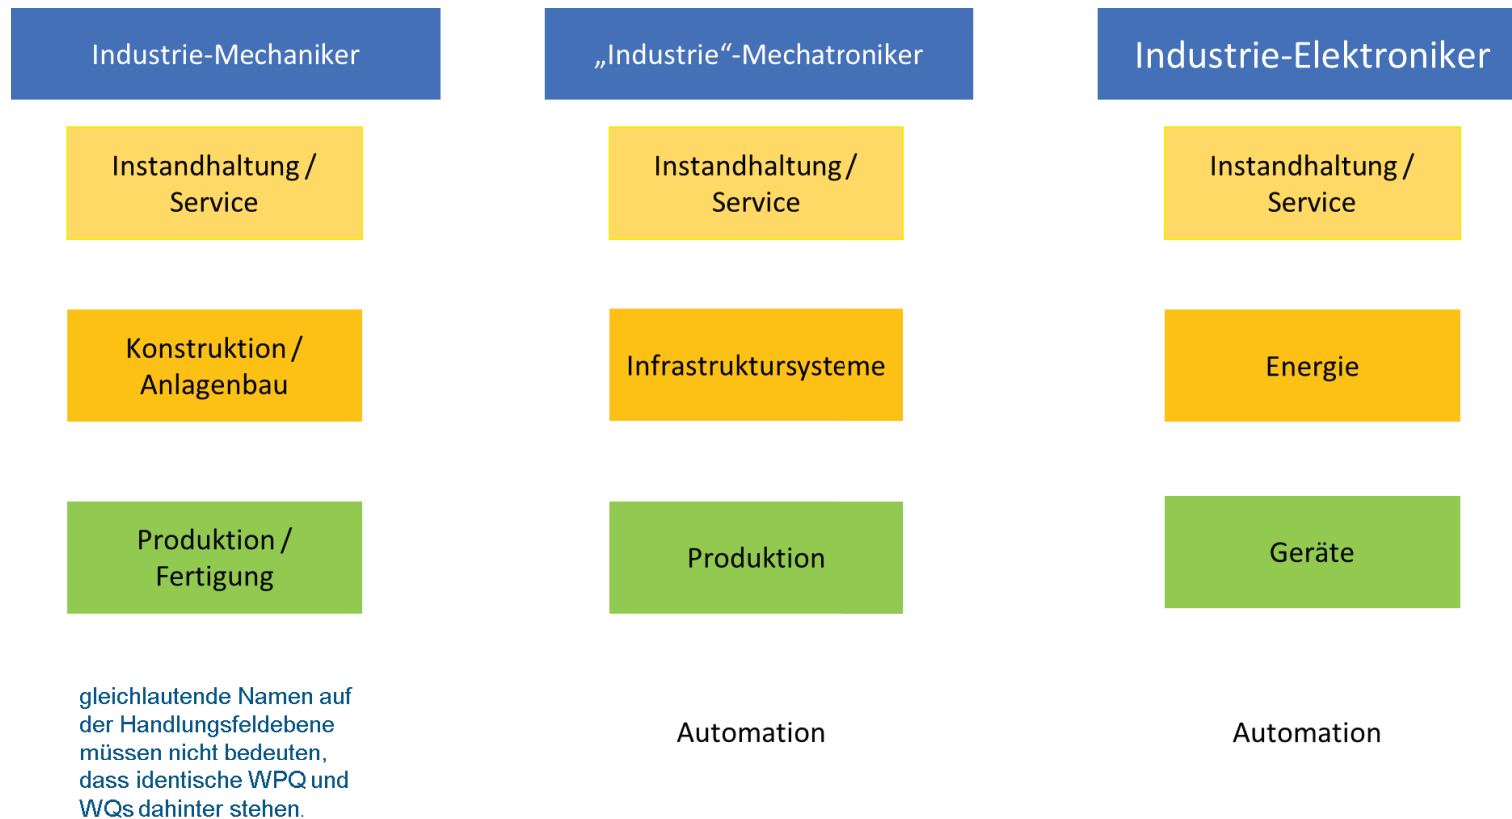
Industrie-Mechaniker

Instandhaltung / Service

Konstruktion / Anlagenbau

Produktion / Fertigung

gleichlautende Namen auf der Handlungsfeldebene müssen nicht bedeuten, dass identische WPQ und WQs dahinter stehen.

„Industrie“-Mechatroniker

Instandhaltung / Service

Infrastruktursysteme

Produktion

Automation

Industrie-Elektroniker

Instandhaltung / Service

Energie

Geräte

Automation